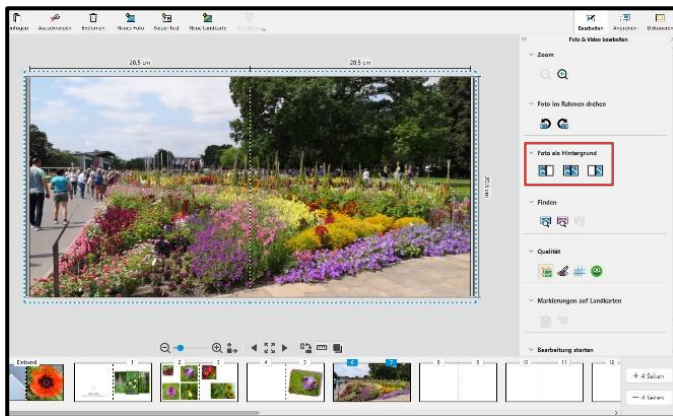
nfügen Ausschneiden Entfernen Neues Foto Neues Feld Neue Landkarte

Bearbeiten Ansichten Bildanzeige

Foto & Video bearbeiten

Zoom

Foto im Rahmen drehen

Foto als Hintergrund

Finden

Qualität

Markierungen auf Landkarten

Bearbeitung starten

20,5 cm

20,5 cm

20,5 cm

Einband

1

2

3

4

5

6

7

8

9

10

11

12

+ 4 Seiten

− 4 Seiten